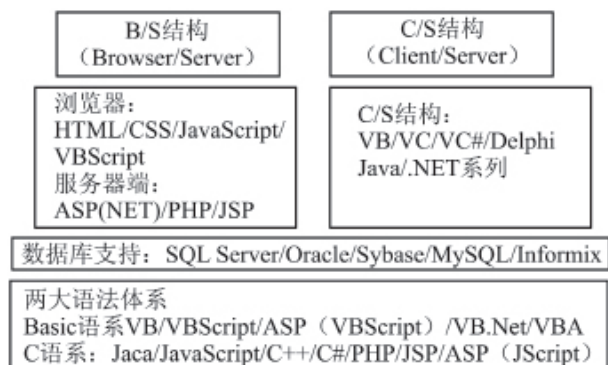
B/S结构
（Browser/Server）

C/S结构
（Client/Server）

浏览器：
HTML/CSS/JavaScript/
VBScript
服务器端：
ASP(NET)/PHP/JSP

C/S结构：
VB/VC/VC#/Delphi
Java/.NET系列

数据库支持：SQL Server/Oracle/Sybase/MySQL/Informix

两大语法体系
Basic语系VB/VBScript/ASP（VBScript）/VB.Net/VBA
C语系：Jaca/JavaScript/C++/C#/PHP/JSP/ASP（JScript）